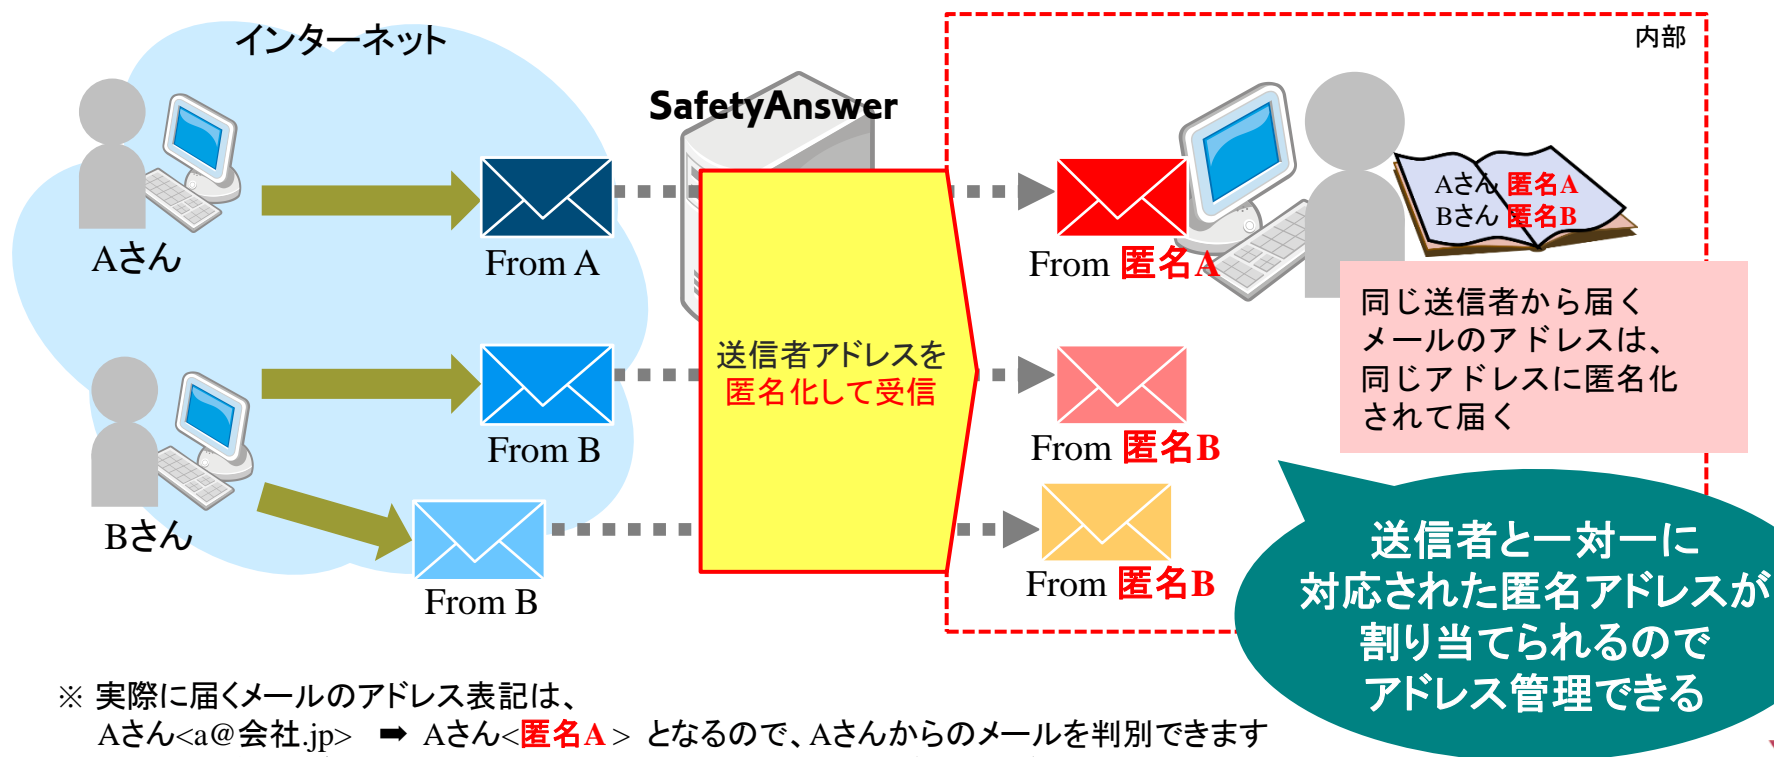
インターネット

SafetyAnswer

内部

Aさん

From A

Bさん

From B

From B

送信者アドレスを
匿名化して受信

From 匿名A

From 匿名B

From 匿名B

Aさん 匿名A
Bさん 匿名B

同じ送信者から届く
メールのアドレスは、
同じアドレスに匿名化
されて届く

送信者と一対一に
対応された匿名アドレスが
割り当てられるので
アドレス管理できる

※ 実際に届くメールのアドレス表記は、
Aさん<a@会社.jp> ➡ Aさん<匿名A> となるので、Aさんからのメールを判別できます